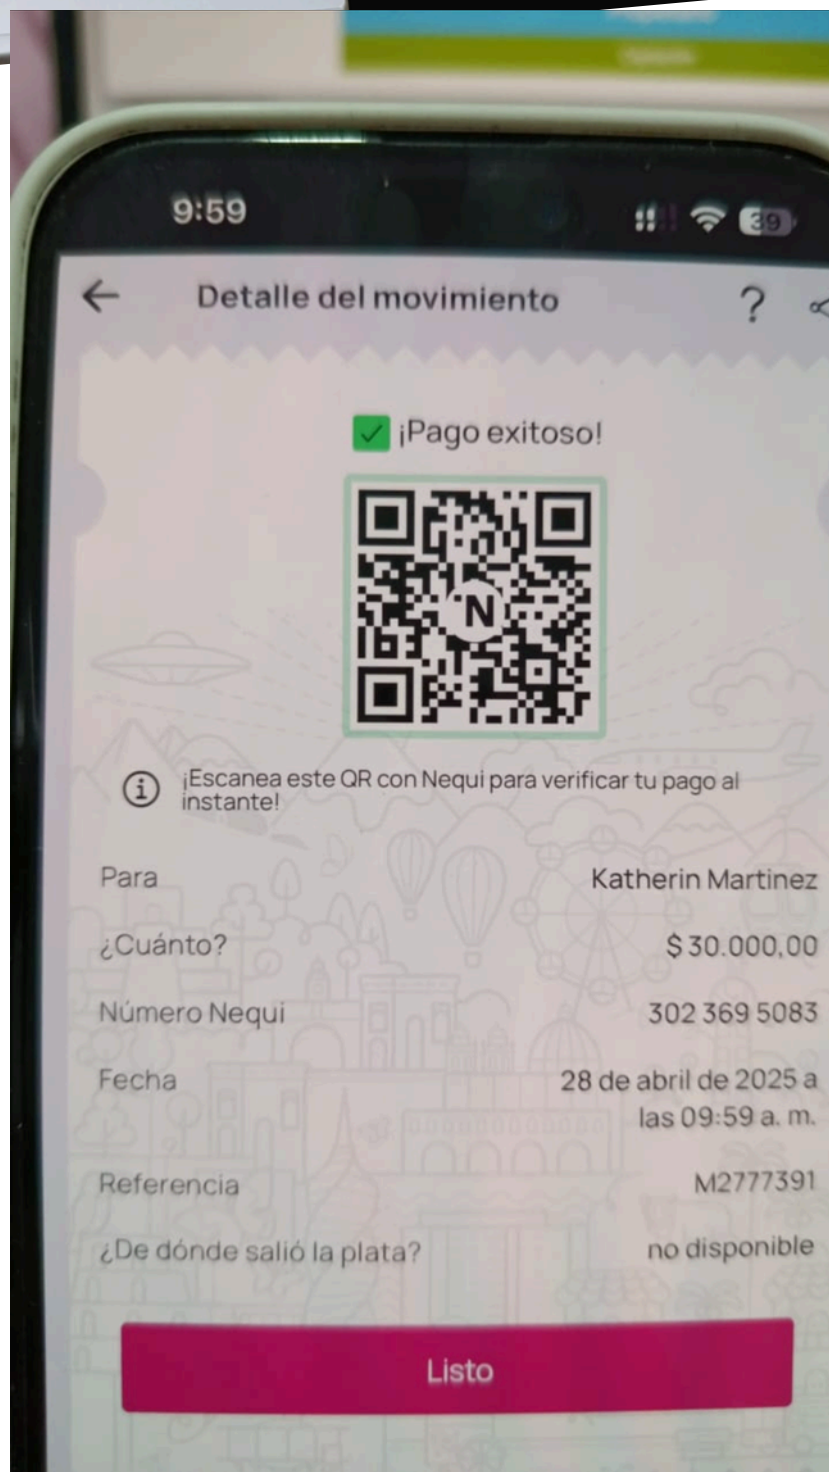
9:59

39

Detalle del movimiento

?

¡Pago exitoso!

N

¡Escanea este QR con Nequi para verificar tu pago al instante!

Para Katherin Martinez

¿Cuánto? $ 30.000,00

Número Nequi 302 369 5083

Fecha 28 de abril de 2025 a las 09:59 a. m.

Referencia M2777391

¿De dónde salió la plata? no disponible

Listo